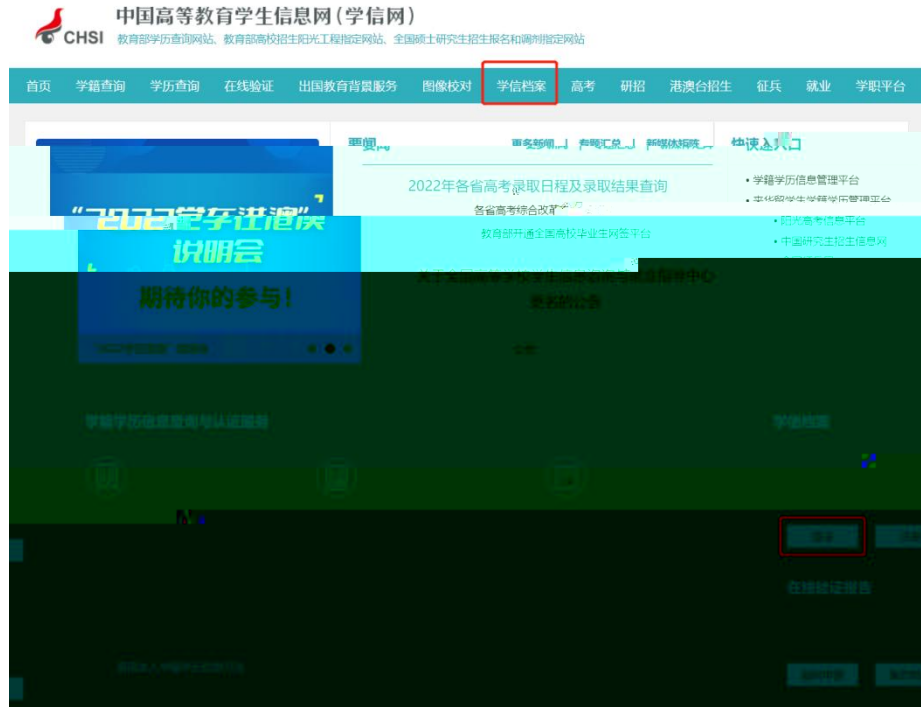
CHSI 中国高等教育学生信息网（学信网）
教育部学历查询网站、教育部高校招生阳光工程指定网站、全国硕士研究生招生报名和调剂指定网站

首页 学籍查询 学历查询 在线验证 出国教育背景服务 图像校对 学信档案 高考 研招 港澳台招生 征兵 就业 学职平台

“2022学年港澳
说明会
期待你的参与！

要闻 重要新闻 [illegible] 新媒体矩阵 快速入口
2022年各省高考录取日程及录取结果查询
各省高考综合改革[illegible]
教育部开通全国高校毕业生网签平台
• 学籍学历信息管理平台
• 中华职学生学籍学历管理平台
• 阳光高考信息平台
• 中国研究生招生信息网
关于全国高等学校学生信息咨询与就业指导中心更名的公告

学籍学历信息查询与认证服务
学信档案
在线验证报告